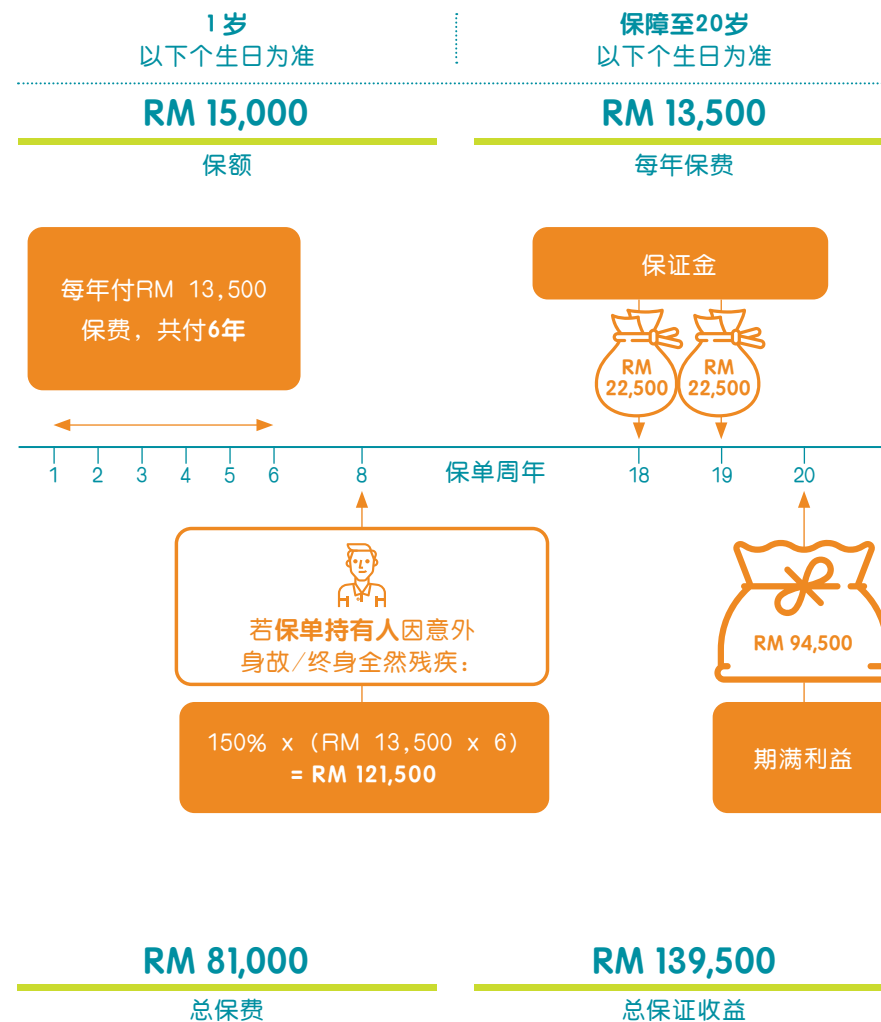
1 岁
以下个生日为准

保障至20岁
以下个生日为准

RM 15,000
保额

RM 13,500
每年保费

每年付RM 13,500 保费，共付6年

保证金

RM 22,500

RM 22,500

1 2 3 4 5 6 8 保单周年 18 19 20

若保单持有人因意外身故/终身全然残疾：

150% x (RM 13,500 x 6) = RM 121,500

RM 94,500

期满利益

RM 81,000
总保费

RM 139,500
总保证收益